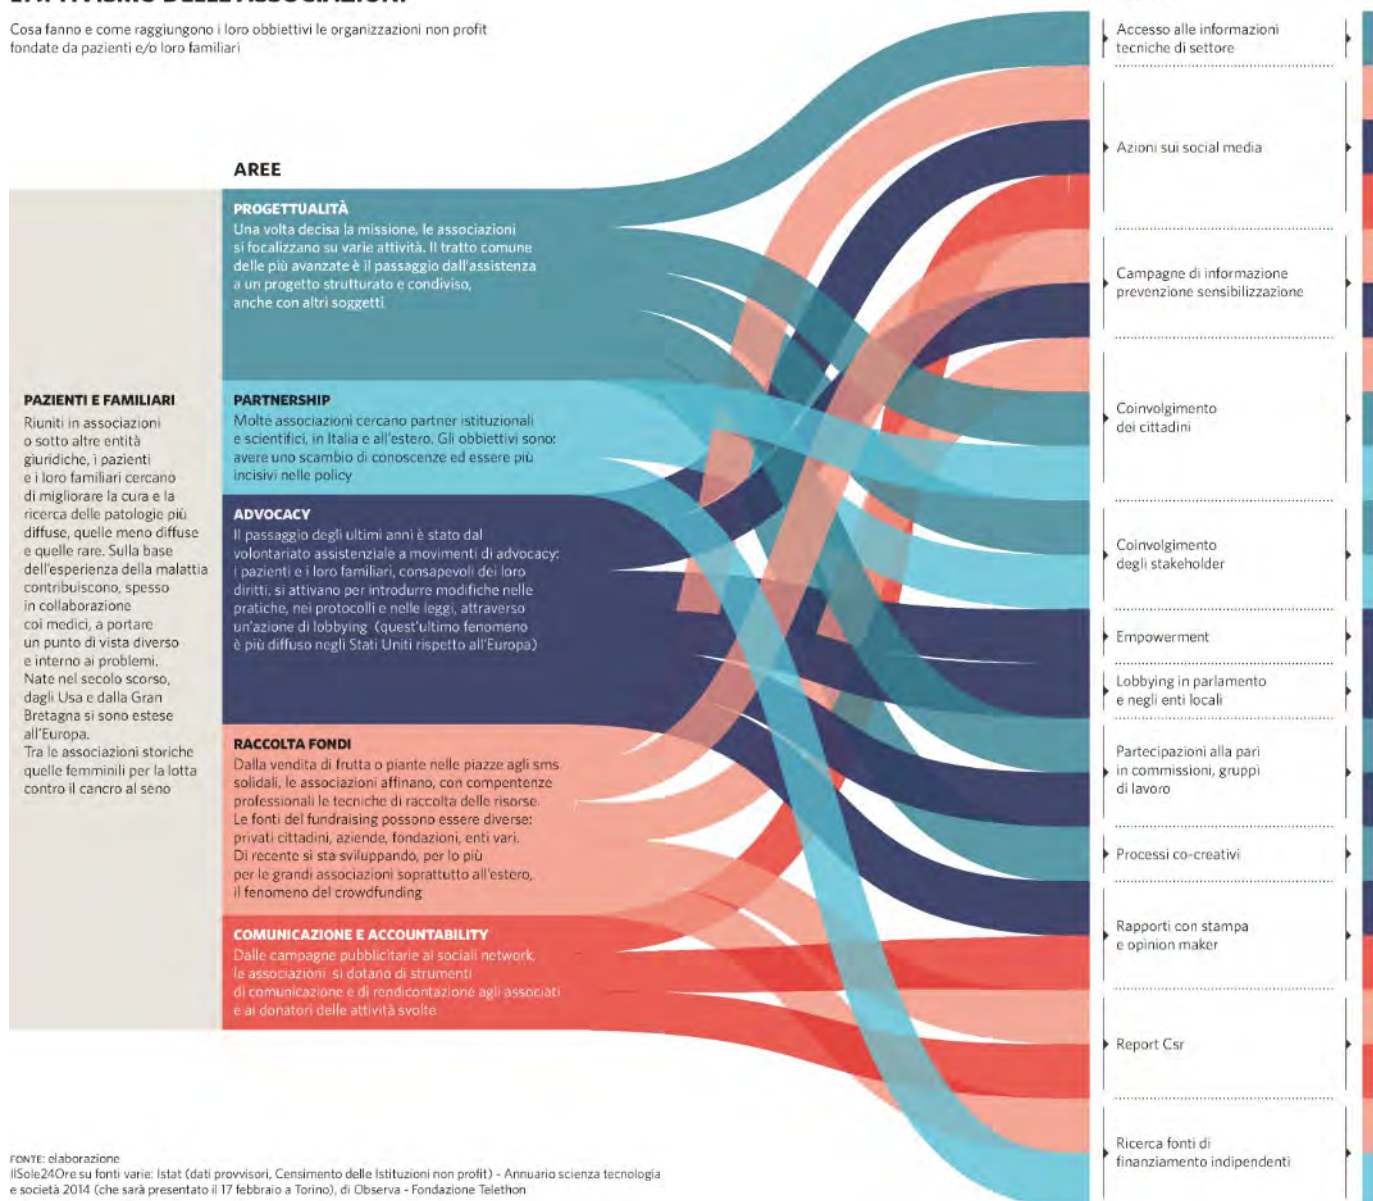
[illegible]

Cosa fanno e come raggiungono i loro obbiettivi le organizzazioni non profit fondate da pazienti e/o loro familiari

AREE

PAZIENTI E FAMILIARI
Riuniti in associazioni o sotto altre entità giuridiche, i pazienti e i loro familiari cercano di migliorare la cura e la ricerca delle patologie più diffuse, quelle meno diffuse e quelle rare. Sulla base dell'esperienza della malattia contribuiscono, spesso in collaborazione coi medici, a portare un punto di vista diverso e interno ai problemi. Nate nel secolo scorso, dagli Usa e dalla Gran Bretagna si sono estese all'Europa. Tra le associazioni storiche quelle femminili per la lotta contro il cancro al seno

PROGETTUALITÀ
Una volta decisa la missione, le associazioni si focalizzano su varie attività. Il tratto comune delle più avanzate è il passaggio dall'assistenza a un progetto strutturato e condiviso, anche con altri soggetti

PARTNERSHIP
Molte associazioni cercano partner istituzionali e scientifici, in Italia e all'estero. Gli obbiettivi sono: avere uno scambio di conoscenze ed essere più incisivi nelle policy

ADVOCACY
Il passaggio degli ultimi anni è stato dal volontariato assistenziale a movimenti di advocacy: i pazienti e i loro familiari, consapevoli dei loro diritti, si attivano per introdurre modifiche nelle pratiche, nei protocolli e nelle leggi, attraverso un'azione di lobbying (quest'ultimo fenomeno è più diffuso negli Stati Uniti rispetto all'Europa)

RACCOLTA FONDI
Dalla vendita di frutta o piante nelle piazze agli sms solidali, le associazioni affinano, con compentenze professionali le tecniche di raccolta delle risorse. Le fonti del fundraising possono essere diverse: privati cittadini, aziende, fondazioni, enti vari. Di recente si sta sviluppando, per lo più per le grandi associazioni soprattutto all'estero, il fenomeno del crowdfunding

COMUNICAZIONE E ACCOUNTABILITY
Dalle campagne pubblicitarie ai sociali network, le associazioni si dotano di strumenti di comunicazione e di rendicontazione agli associati e ai donatori delle attività svolte

Accesso alle informazioni tecniche di settore

Azioni sui social media

Campagne di informazione prevenzione sensibilizzazione

Coinvolgimento dei cittadini

Coinvolgimento degli stakeholder

Empowerment

Lobbying in parlamento e negli enti locali

Partecipazioni alla pari in commissioni, gruppi di lavoro

Processi co-creativi

Rapporti con stampa e opinion maker

Report Csr

Ricerca fonti di finanziamento indipendenti

FONTE: elaborazione IlSole24Ore su fonti varie: Istat (dati provvisori, Censimento delle Istituzioni non profit) - Annuario scienza tecnologia e società 2014 (che sarà presentato il 17 febbraio a Torino), di Observa - Fondazione Telethon